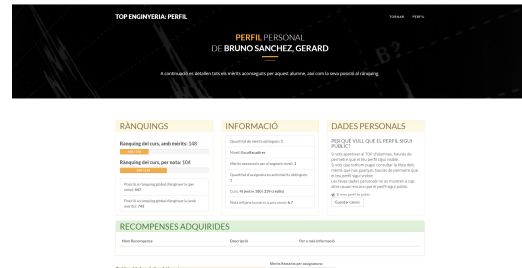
TOP ENGINYERIA: PERFIL

TORNAR PERFIL

PERFIL PERSONAL
DE BRUNO SANCHEZ, GERARD

A continuació es detallen tots els mèrits aconseguits per aquest alumne, així com la seva posició al rànquing.

RÀNQUINGS

Rànquing del curs, amb mèrits: 148

Rànquing del curs, per nota: 104

Posició al rànquing global d'enginyeria (per nota): 447

Posició al rànquing global d'enginyeria (amb mèrits): 744

INFORMACIÓ

Quantitat de mèrits obtinguts: 5

Menció: Excel·lent

Mèrits assolits per al segment: 2

Quantitat d'assignatures amb mèrits obtinguts: 5

Curs: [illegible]

Nota mitjana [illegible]: 6,7

DADES PERSONALS

PER QUÈ VULL QUE EL PERFIL SIGUI PÚBLIC?

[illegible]

El meu perfil és públic

Guardar canvis

RECOMPENSES ADQUIRIDES

Nom Recompensa

Descripció

Per a més informació

Mèrits llevats per assignatura: